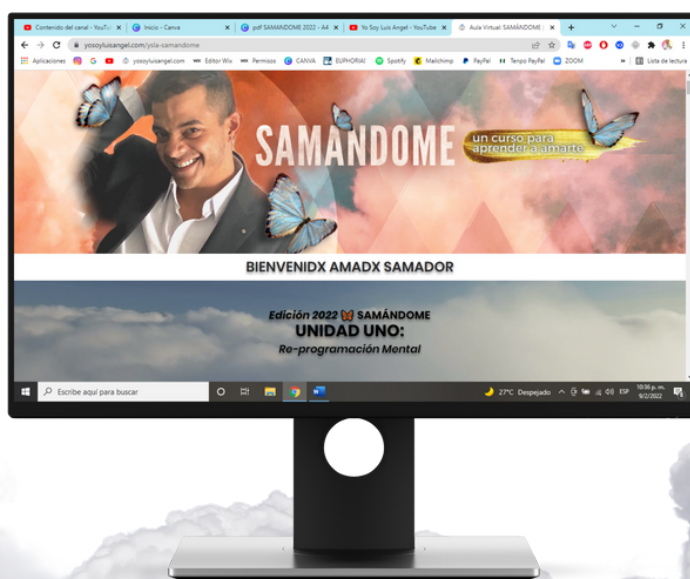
Contenido del canal - YouTub | Inicio - Canva | pdf SAMANDOME 2022 - A4 | Yo Soy Luis Angel - YouTube | Aula Virtual SAMÁNDOME

yosoyluisangel.com/ysla-samandome

Aplicaciones | yosoyluisangel.com | Editor Wix | Permisos | CANVA | EUPHORIA! | Spotify | Mailchimp | PayPal | Tenpo PayPal | ZOOM | Lista de lectura

SAMANDOME

un curso para aprender a amarte

BIENVENIDX AMADX SAMADOR

Edición 2022 SAMÁNDOME

UNIDAD UNO:

Re-programación Mental

Escribe aquí para buscar

27°C Despejado ESP 10:36 p. m. 9/2/2022